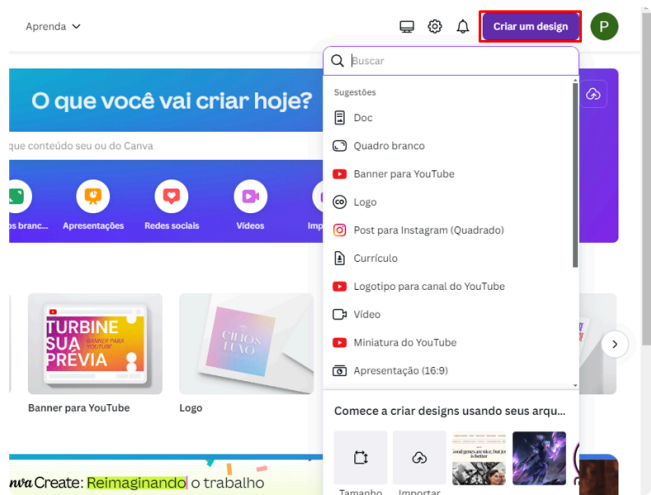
Aprenda

Criar um design

P

O que você vai criar hoje?

que conteúdo seu ou do Canva

os branc

Apresentações

Redes sociais

Vídeos

Imp

Buscar

Sugestões

Doc

Quadro branco

Banner para YouTube

Logo

Post para Instagram (Quadrado)

Currículo

Logotipo para canal do YouTube

Vídeo

Miniatura do YouTube

Apresentação (16:9)

Comece a criar designs usando seus arqu...

Tamanho

Importar

TURBINE SUA PRÉVIA

BANNER PARA YOUTUBE

CÍLIOS LUXO

Banner para YouTube

Logo

nva Create: Reimaginando o trabalho